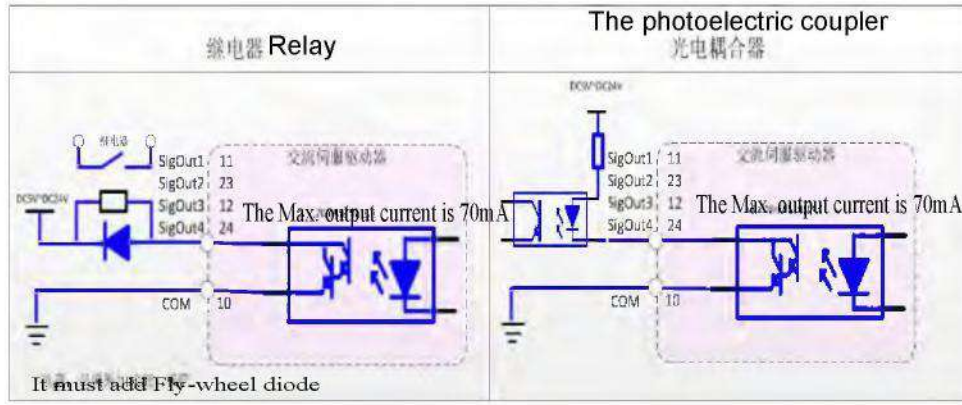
继电器 Relay

继电器

SigOut1 11
SigOut2 23
SigOut3 12
SigOut4 24

DC5V~DC24V

交流伺服驱动器

The Max. output current is 70mA

COM 10

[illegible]

It must add Fly-wheel diode

The photoelectric coupler
光电耦合器

DC5V~DC24V

SigOut1 11
SigOut2 23
SigOut3 12
SigOut4 24

交流伺服驱动器

The Max. output current is 70mA

COM 10